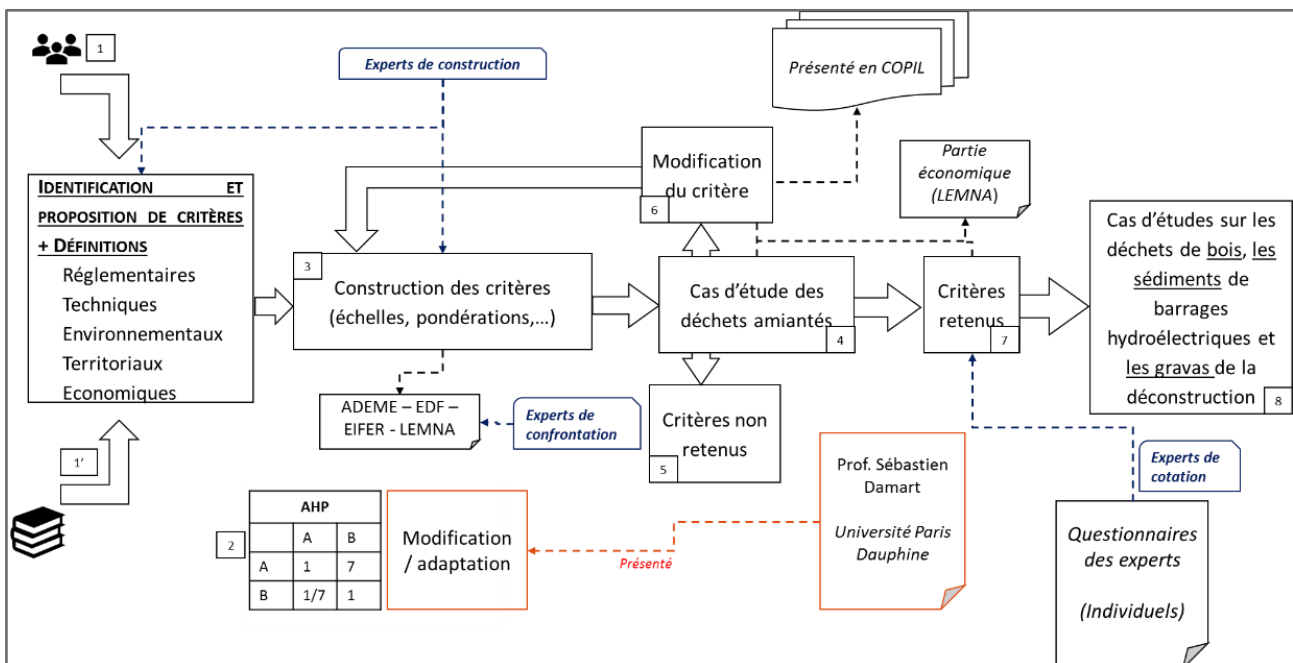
1

Experts de construction

Présenté en COPIL

IDENTIFICATION ET PROPOSITION DE CRITÈRES + DÉFINITIONS
Réglementaires
Techniques
Environnementaux
Territoriaux
Economiques

Modification du critère
6

Partie économique (LEMNA)

Cas d'études sur les déchets de bois, les sédiments de barrages hydroélectriques et les gravas de la déconstruction
8

3
Construction des critères (échelles, pondérations,…)

Cas d'étude des déchets amiantés
4

Critères retenus
7

ADEME – EDF – EIFER - LEMNA

Experts de confrontation

Critères non retenus
5

1'

Prof. Sébastien Damart

Université Paris Dauphine

Experts de cotation

| AHP | | |
|---|---|---|
| | A | B |
| A | 1 | 7 |
| B | 1/7 | 1 |

2

Modification / adaptation

Présenté

Questionnaires des experts

(Individuels)